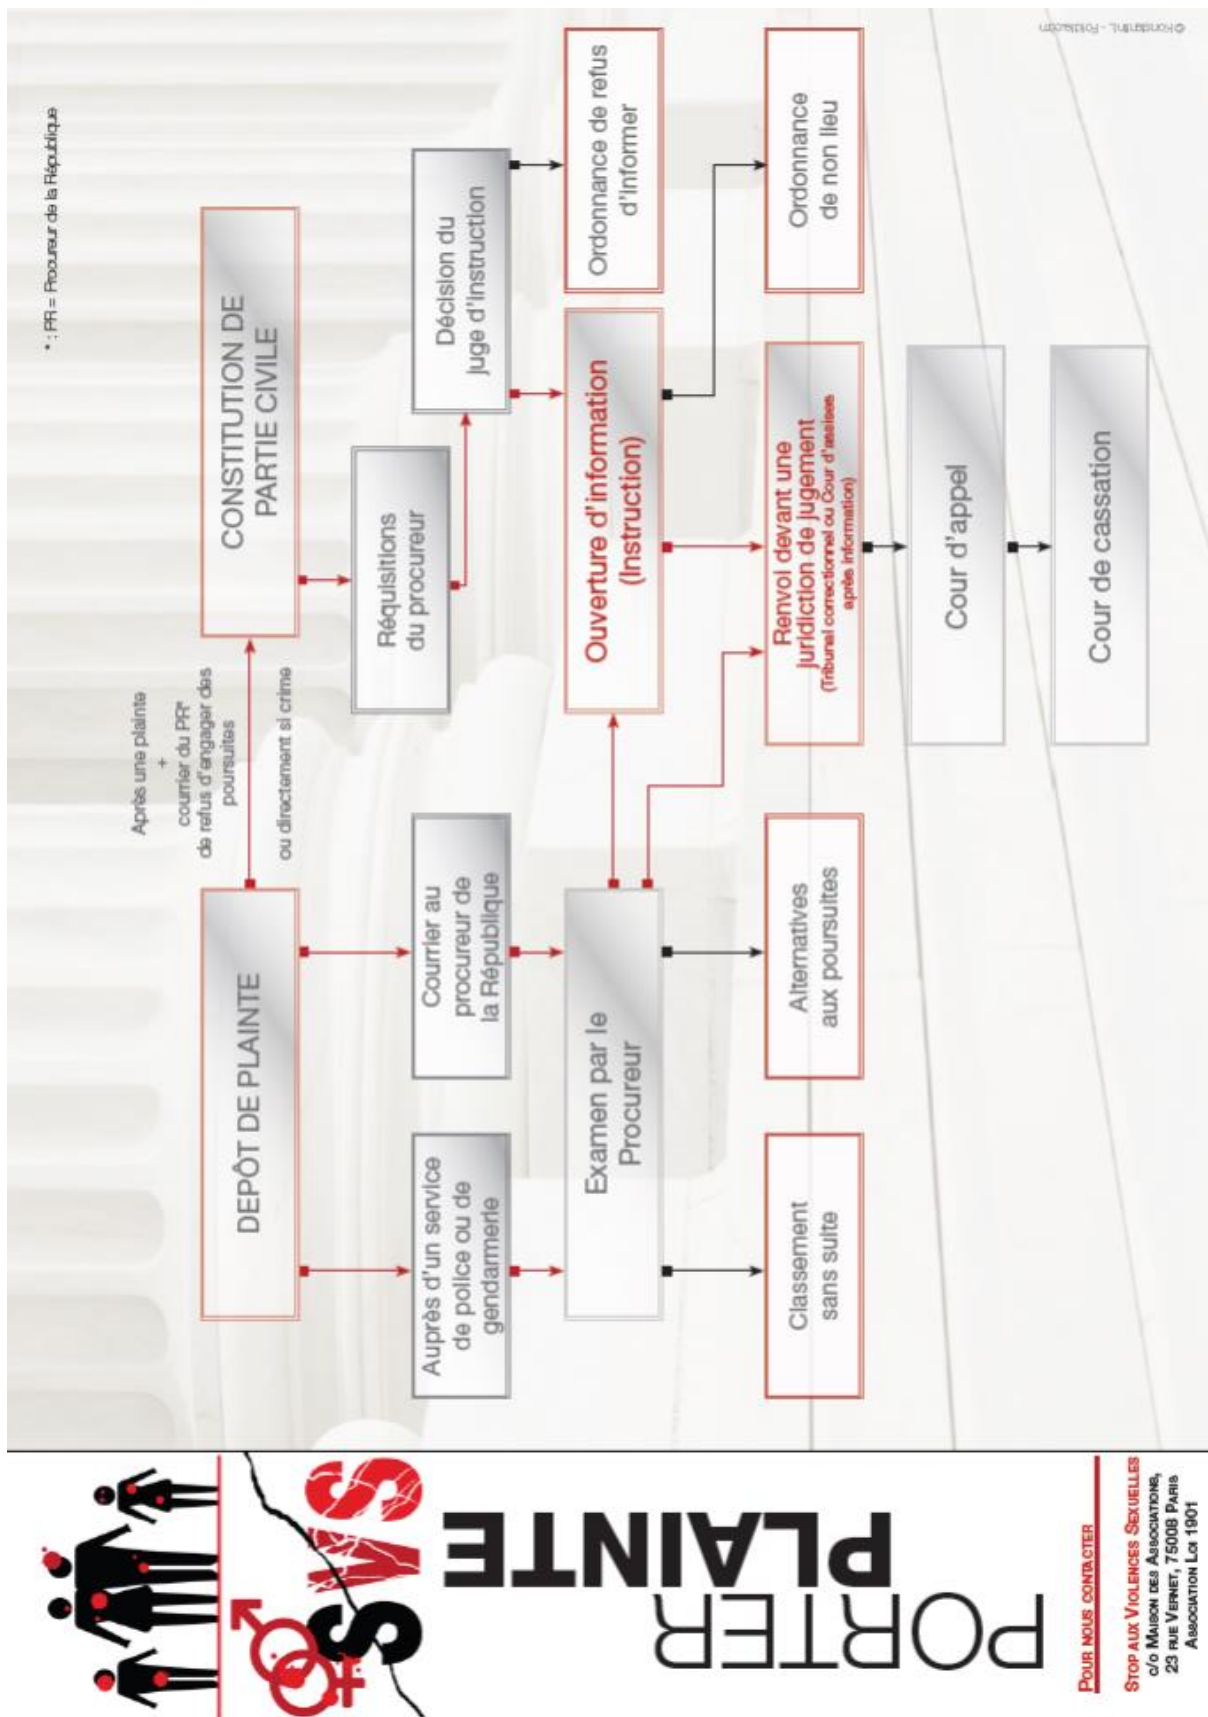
SVS

PORTER PLAINTE

POUR NOUS CONTACTER

STOP AUX VIOLENCES SEXUELLES
c/o MAISON DES ASSOCIATIONS,
23 RUE VERNET, 75008 PARIS
ASSOCIATION LOI 1901

DEPÔT DE PLAINTE

Après une plainte + courrier du PR* de refus d'engager des poursuites

ou directement si crime

CONSTITUTION DE PARTIE CIVILE

Auprès d'un service de police ou de gendarmerie

Courrier au procureur de la République

Réquisitions du procureur

Décision du juge d'instruction

Examen par le Procureur

Ouverture d'information (Instruction)

Ordonnance de refus d'informer

Classement sans suite

Alternatives aux poursuites

Renvoi devant une juridiction de jugement (Tribunal correctionnel ou Cour d'assises après information)

Ordonnance de non lieu

Cour d'appel

Cour de cassation

* : PR = Procureur de la République

© Fontanini - Fotolia.com